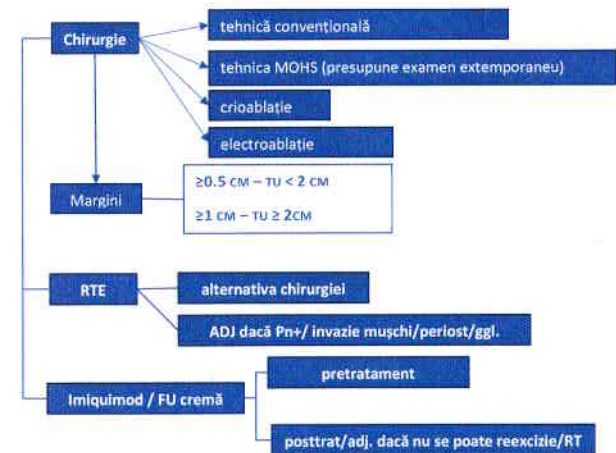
Chirurgie

tehnică convențională

tehnica MOHS (presupune examen extemporaneu)

crioablație

electroablație

Margini

≥0.5 CM – TU < 2 CM

≥1 CM – TU ≥ 2CM

RTE

alternativa chirurgiei

ADJ dacă Pn+/ invazie mușchi/periost/ggl.

Imiquimod / FU cremă

pretratament

posttrat/adj. dacă nu se poate reexcizie/RT